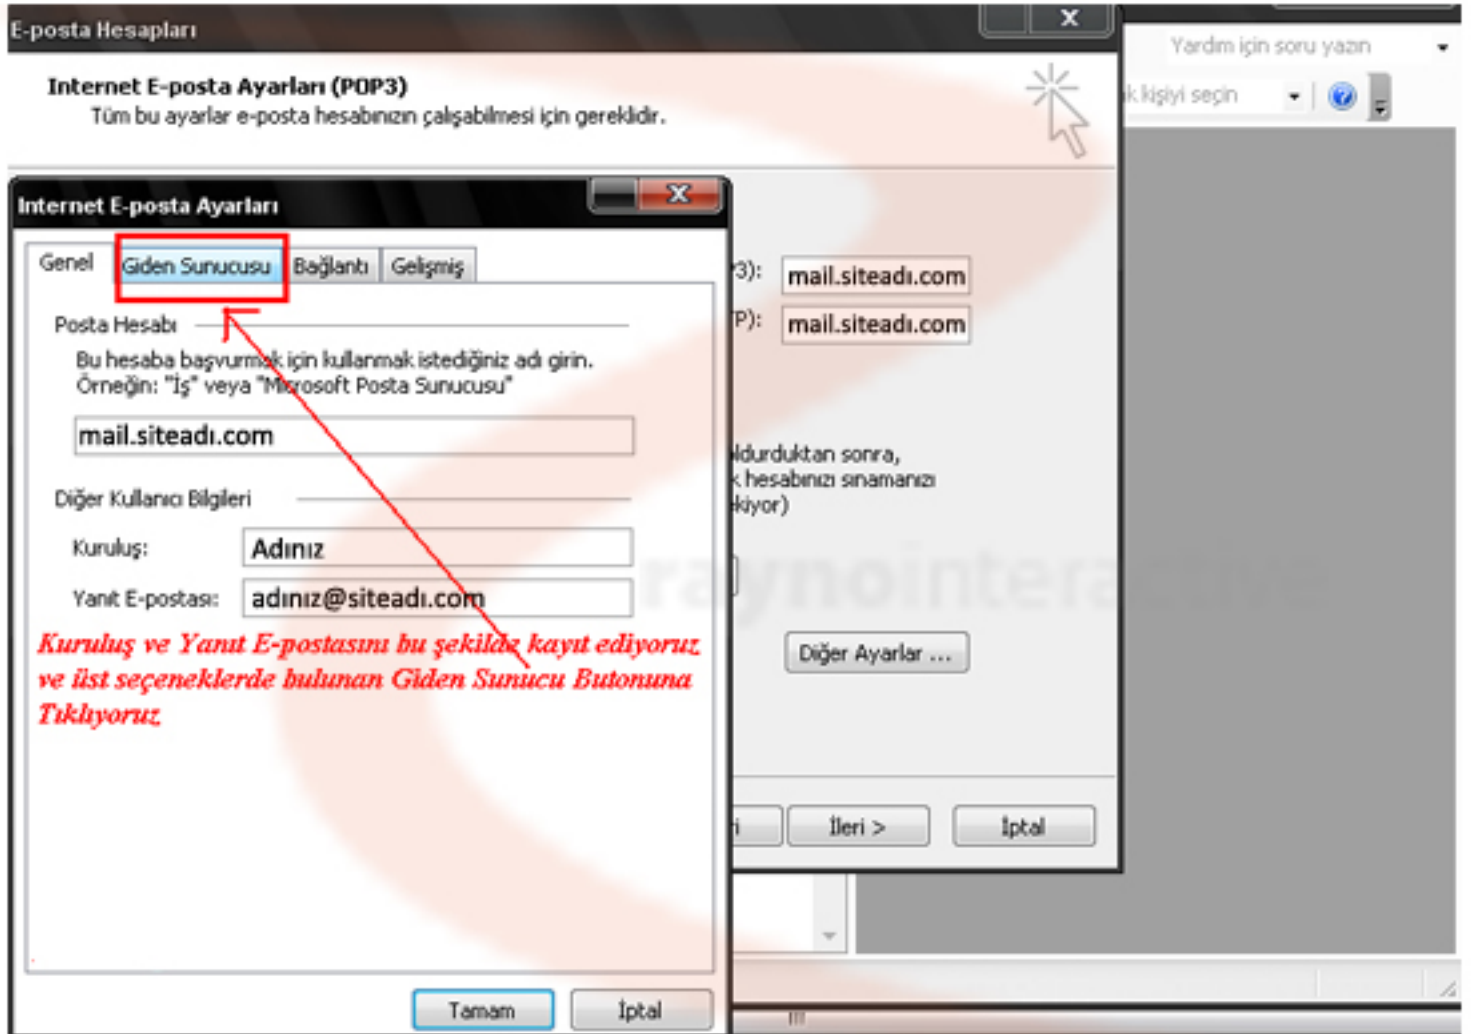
E-posta Hesapları

Yardım için soru yazın

k kişiyi seçin

Internet E-posta Ayarları (POP3)
Tüm bu ayarlar e-posta hesabınızın çalışabilmesi için gereklidir.

Internet E-posta Ayarları

Genel | Giden Sunucusu | Bağlantı | Gelişmiş

Posta Hesabı

Bu hesaba başvurmak için kullanmak istediğiniz adı girin. Örneğin: "İş" veya "Microsoft Posta Sunucusu"

mail.siteadı.com

Diğer Kullanıcı Bilgileri

Kuruluş: Adınız

Yanıt E-postası: adınız@siteadı.com

Kuruluş ve Yanıt E-postasını bu şekilde kayıt ediyoruz ve üst seçeneklerde bulunan Giden Sunucu Butonuna Tıklıyoruz

Tamam | İptal

3): mail.siteadı.com

P): mail.siteadı.com

ldurduktan sonra,
k hesabınızı sınamanızı
kiyor)

raynointeractive

Diğer Ayarlar ...

i | İleri > | İptal